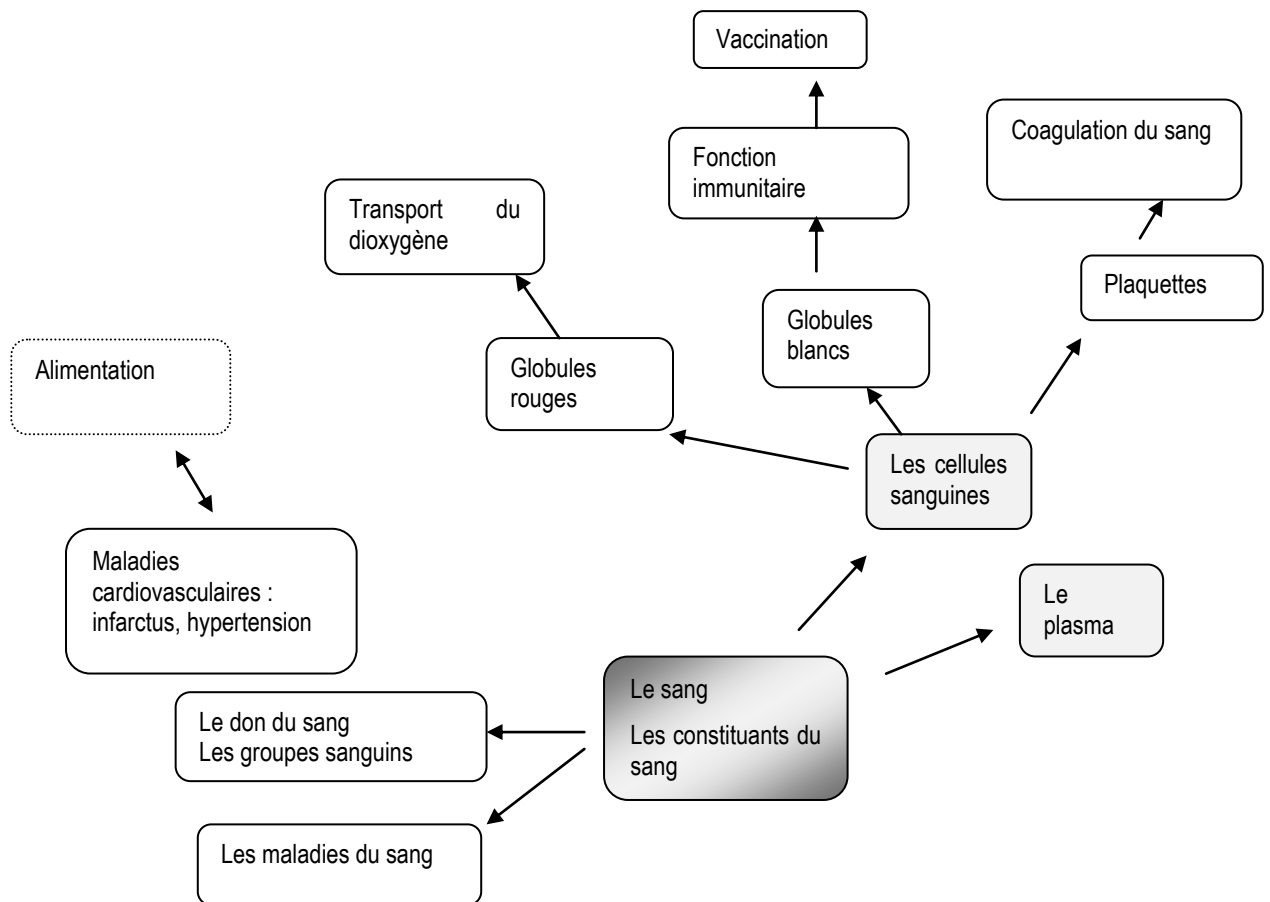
Vaccination

Coagulation du sang

Fonction immunitaire

Transport du dioxygène

Plaquettes

Globules blancs

Alimentation

Globules rouges

Les cellules sanguines

Maladies cardiovasculaires : infarctus, hypertension

Le plasma

Le sang

Les constituants du sang

Le don du sang
Les groupes sanguins

Les maladies du sang